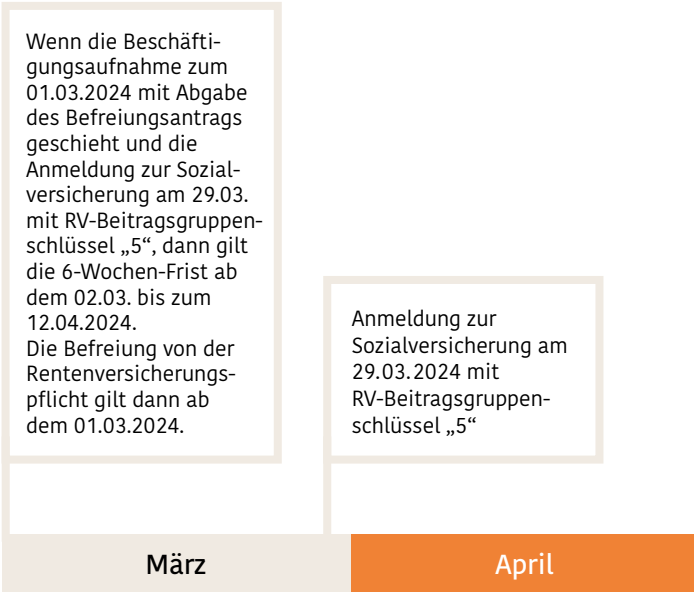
Wenn die Beschäftigungsaufnahme zum 01.03.2024 mit Abgabe des Befreiungsantrags geschieht und die Anmeldung zur Sozialversicherung am 29.03. mit RV-Beitragsgruppenschlüssel „5“, dann gilt die 6-Wochen-Frist ab dem 02.03. bis zum 12.04.2024.
Die Befreiung von der Rentenversicherungspflicht gilt dann ab dem 01.03.2024.

Anmeldung zur Sozialversicherung am 29.03.2024 mit RV-Beitragsgruppenschlüssel „5“

März

April